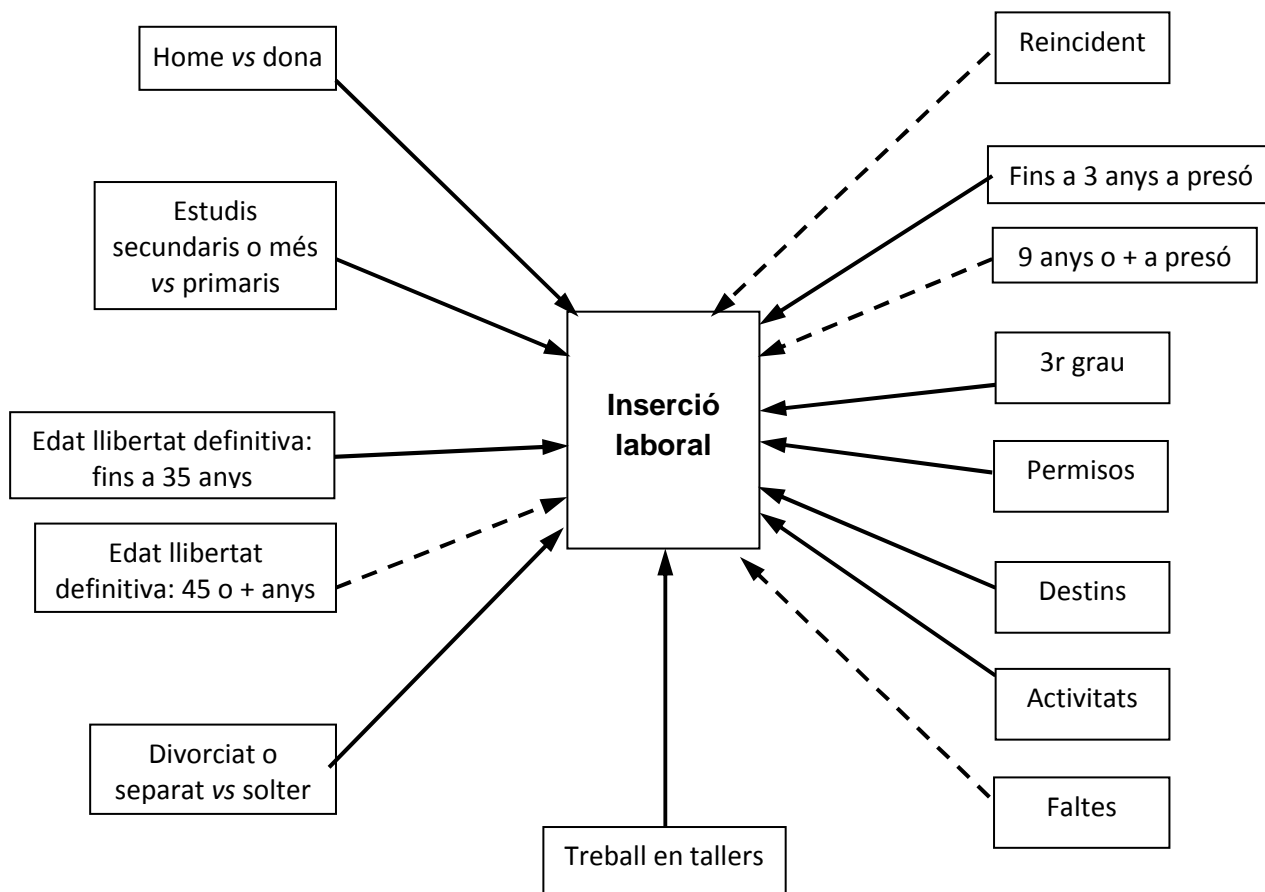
Home *vs* dona

Estudis secundaris o més *vs* primaris

Edat llibertat definitiva: fins a 35 anys

Edat llibertat definitiva: 45 o + anys

Divorciat o separat *vs* solter

Treball en tallers

Inserció laboral

Reincident

Fins a 3 anys a presó

9 anys o + a presó

3r grau

Permisos

Destins

Activitats

Faltes